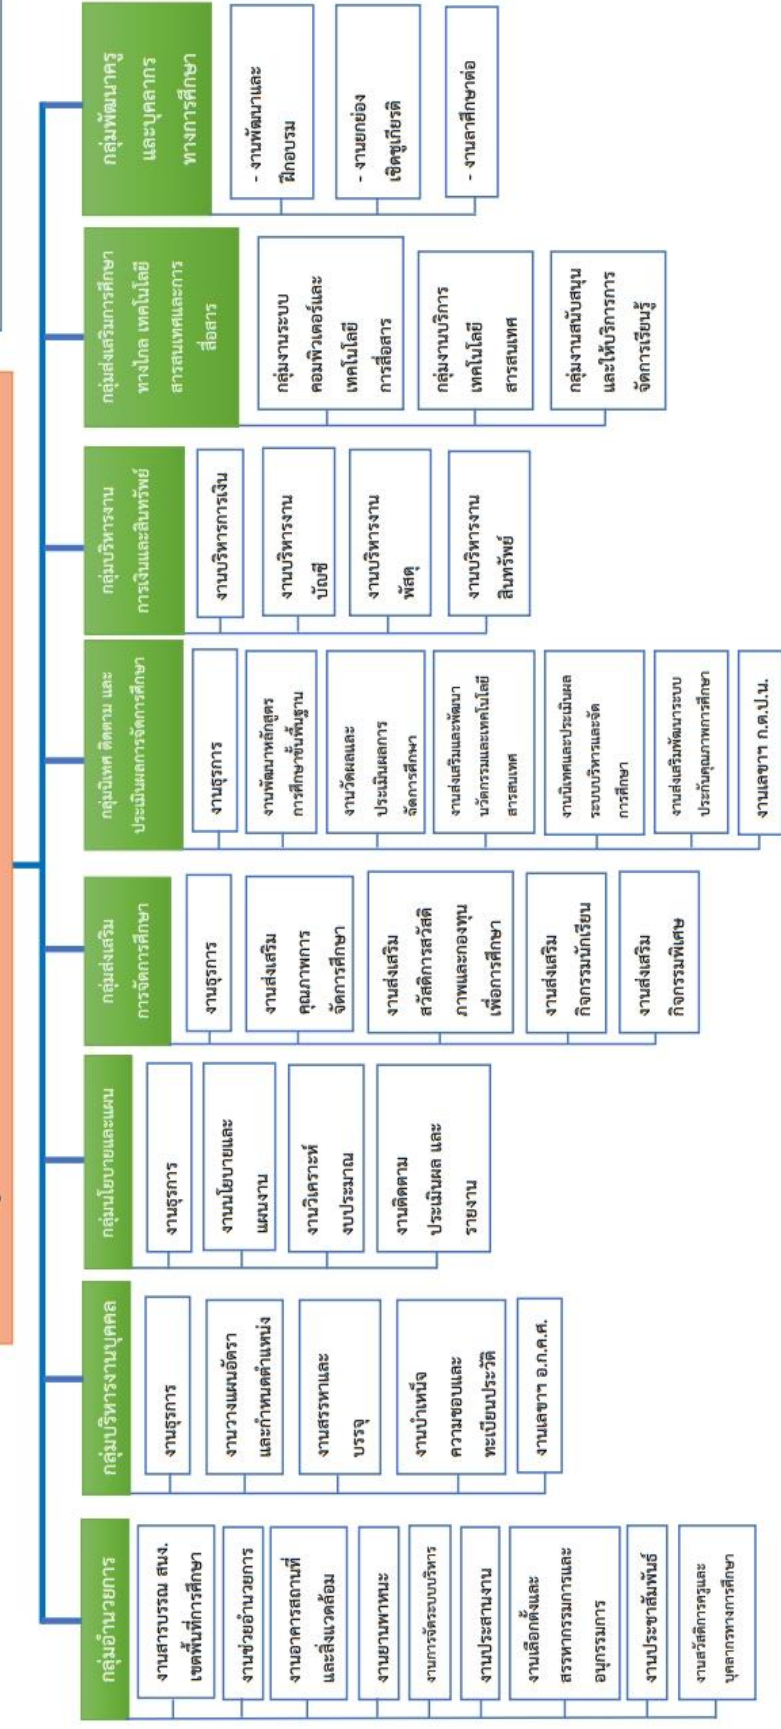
กลุ่มอำนวยการ

งานสารบรรณ สพป. เขตพื้นที่การศึกษา

งานช่วยอำนวยการ

งานอาคารสถานที่ และสิ่งแวดล้อม

งานยานพาหนะ

งานการจัดระบบบริหาร

งานประสานงาน

งานเลือกตั้งและสรรหากรรมการและอนุกรรมการ

งานประชาสัมพันธ์

งานสวัสดิการครูและบุคลากรทางการศึกษา

กลุ่มบริหารงานบุคคล

งานธุรการ

งานวางแผนอัตรา และกำหนดตำแหน่ง

งานสรรหาและบรรจุ

งานบำเหน็จ ความชอบและทะเบียนประวัติ

งานเลขาฯ อ.ก.ค.ศ.

กลุ่มนโยบายและแผน

งานธุรการ

งานนโยบายและแผนงาน

งานวิเคราะห์งบประมาณ

งานติดตาม ประเมินผล และรายงาน

กลุ่มส่งเสริมการจัดการศึกษา

งานธุรการ

งานส่งเสริมคุณภาพการจัดการศึกษา

งานส่งเสริมสวัสดิการสวัสดิภาพและกองทุนเพื่อการศึกษา

งานส่งเสริมกิจกรรมนักเรียน

งานส่งเสริมกิจกรรมพิเศษ

กลุ่มนิเทศ ติดตาม และประเมินผลการจัดการศึกษา

งานธุรการ

งานพัฒนาหลักสูตรการศึกษาขั้นพื้นฐาน

งานวัดผลและประเมินผลการจัดการศึกษา

งานส่งเสริมและพัฒนานวัตกรรมและเทคโนโลยีสารสนเทศ

งานนิเทศและประเมินผลระบบบริหารและจัดการศึกษา

งานส่งเสริมพัฒนาระบบประกันคุณภาพการศึกษา

งานเลขาฯ ก.ต.ป.น.

กลุ่มบริหารงานการเงินและสินทรัพย์

งานบริหารการเงิน

งานบริหารงานบัญชี

งานบริหารงานพัสดุ

งานบริหารงานสินทรัพย์

กลุ่มส่งเสริมการศึกษาทางไกล เทคโนโลยีสารสนเทศและการสื่อสาร

กลุ่มงานระบบคอมพิวเตอร์และเทคโนโลยีการสื่อสาร

กลุ่มงานบริการเทคโนโลยีสารสนเทศ

กลุ่มงานสนับสนุนและให้บริการการจัดการเรียนรู้

กลุ่มพัฒนาครูและบุคลากรทางการศึกษา

- งานพัฒนาและฝึกอบรม

- งานยกย่องเชิดชูเกียรติ

- งานลาศึกษาต่อ